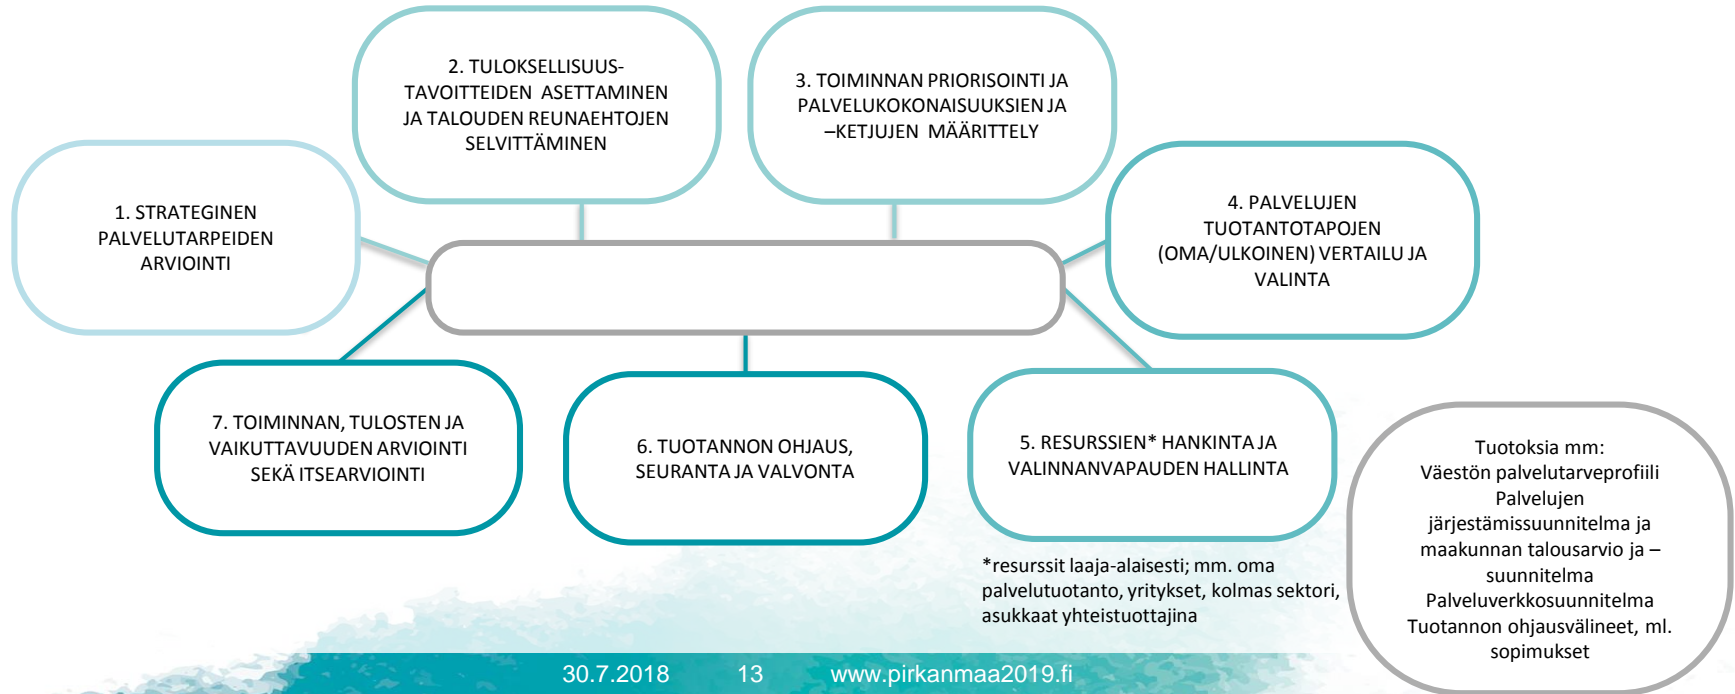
2. TULOKSELLISUUSTAVOITTEIDEN ASETTAMINEN JA TALOUDEN REUNAEHTOJEN SELVITTÄMINEN

3. TOIMINNAN PRIORISOINTI JA PALVELUKOKONAISUUKSIEN JA –KETJUJEN MÄÄRITTELY

1. STRATEGINEN PALVELUTARPEIDEN ARVIOINTI

4. PALVELUJEN TUOTANTOTAPOJEN (OMA/ULKOINEN) VERTAILU JA VALINTA

7. TOIMINNAN, TULOSTEN JA VAIKUTTAVUUDEN ARVIOINTI SEKÄ ITSEARVIOINTI

6. TUOTANNON OHJAUS, SEURANTA JA VALVONTA

5. RESURSSIEN* HANKINTA JA VALINNANVAPAUDEN HALLINTA

*resurssit laaja-alaisesti; mm. oma palvelutuotanto, yritykset, kolmas sektori, asukkaat yhteistuottajina

Tuotoksia mm:
Väestön palvelutarveprofiili
Palvelujen järjestämissuunnitelma ja maakunnan talousarvio ja –suunnitelma
Palveluverkkosuunnitelma
Tuotannon ohjausvälineet, ml. sopimukset

30.7.2018 13 www.pirkanmaa2019.fi